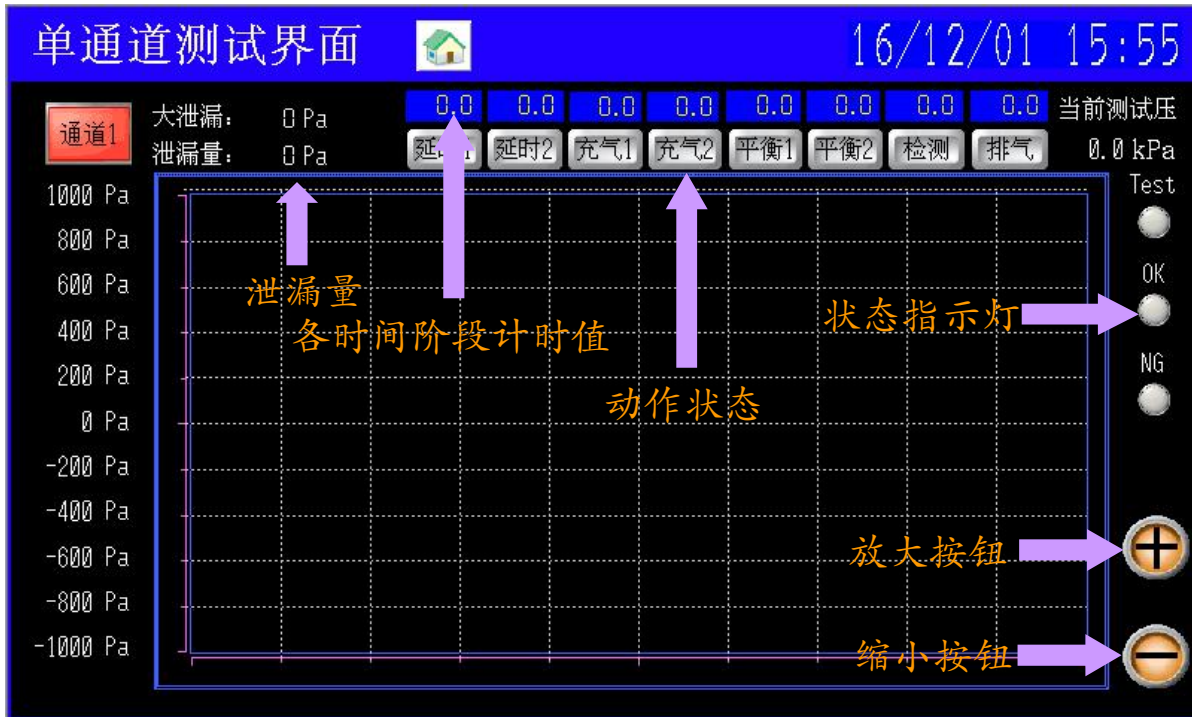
单通道测试界面

16/12/01 15:55

通道1

大泄漏： 0 Pa
泄漏量： 0 Pa

| 0.0 | 0.0 | 0.0 | 0.0 | 0.0 | 0.0 | 0.0 | 0.0 |
|---|---|---|---|---|---|---|---|
| 延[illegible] | 延时2 | 充气1 | 充气2 | 平衡1 | 平衡2 | 检测 | 排气 |

当前测试压
0.0 kPa

1000 Pa
800 Pa
600 Pa
400 Pa
200 Pa
0 Pa
-200 Pa
-400 Pa
-600 Pa
-800 Pa
-1000 Pa

泄漏量
各时间阶段计时值
动作状态

Test
OK
状态指示灯
NG

放大按钮
缩小按钮